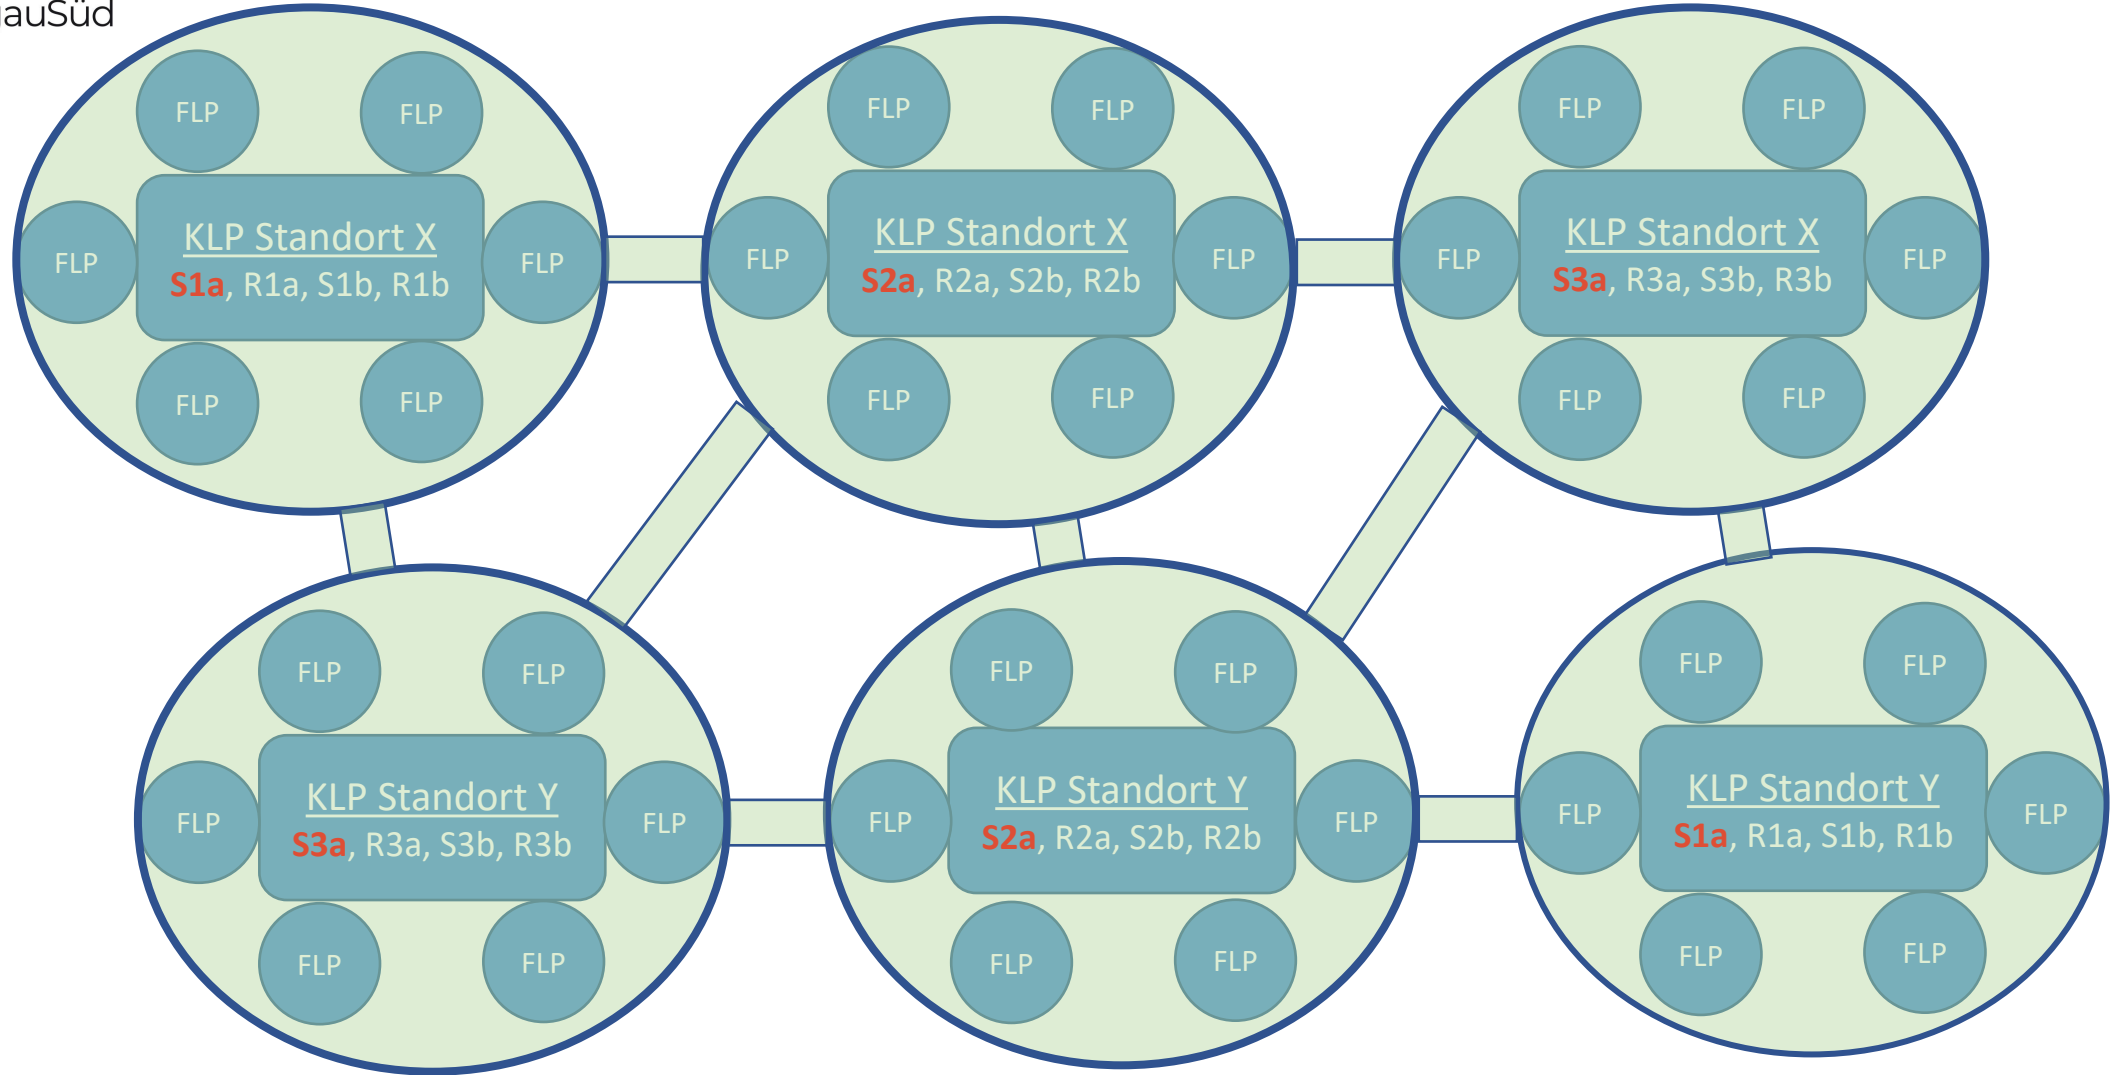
auSüd

FLP FLP FLP KLP Standort X S1a, R1a, S1b, R1b FLP FLP FLP

FLP FLP FLP KLP Standort X S2a, R2a, S2b, R2b FLP FLP FLP

FLP FLP FLP KLP Standort X S3a, R3a, S3b, R3b FLP FLP FLP

FLP FLP FLP KLP Standort Y S3a, R3a, S3b, R3b FLP FLP FLP

FLP FLP FLP KLP Standort Y S2a, R2a, S2b, R2b FLP FLP FLP

FLP FLP FLP KLP Standort Y S1a, R1a, S1b, R1b FLP FLP FLP